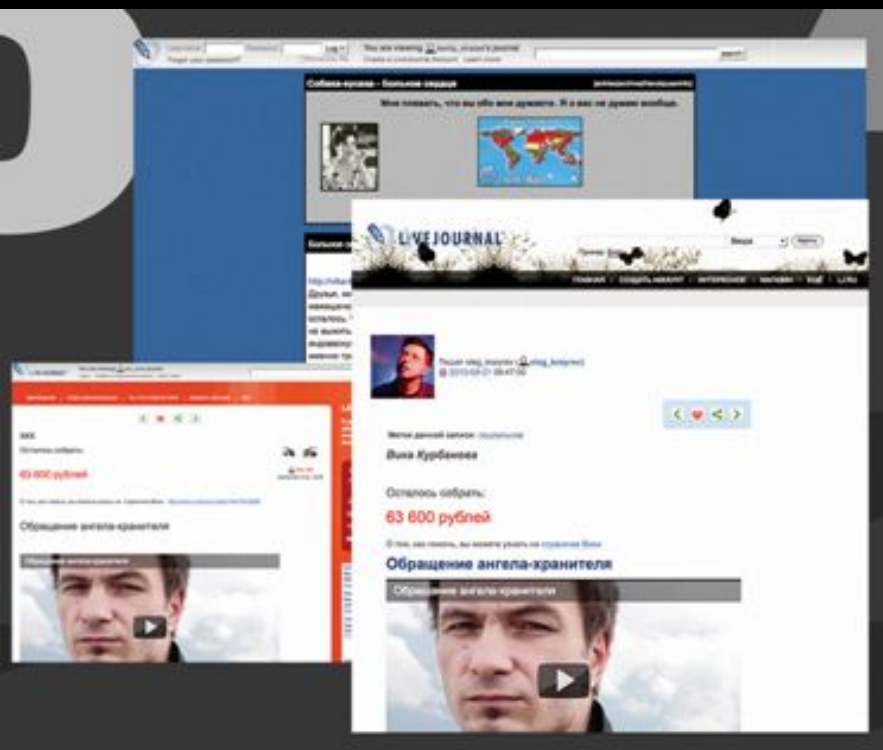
Username Password Log in
Forgot your password?
You are viewing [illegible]'s journal
Create a LiveJournal Account Learn more
Search

Собака-кусака - Большое сердце

Мне плевать, что вы обо мне думаете. Я о вас не думаю вообще.

Больше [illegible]

LIVEJOURNAL

ГЛАВНАЯ | СОЗДАТЬ АККАУНТ | ИНТЕРЕСНОЕ | МАГАЗИН | ТОП | LJ.RU

Пишет oleg_kozyrev (oleg_kozyrev)
2010-03-21 09:47:00

Метки данной записи: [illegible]

Вика Курбанова

Осталось собрать:

63 600 рублей

О том, как помочь, вы можете узнать на странице Вики

Обращение ангела-хранителя

Обращение ангела хранителя

Осталось собрать:

63 600 рублей

Обращение ангела-хранителя

Обращение ангела хранителя